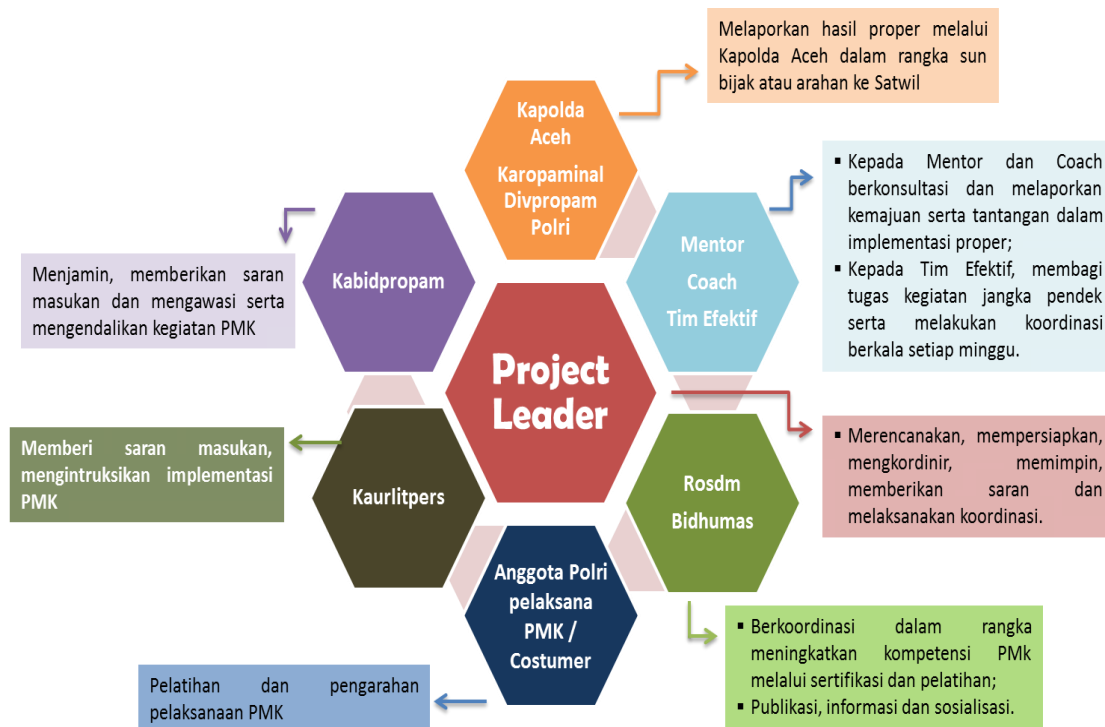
Melaporkan hasil proper melalui Kapolda Aceh dalam rangka sun bijak atau arahan ke Satwil

Kapolda Aceh

Karopaminal Divpropam Polri

- Kepada Mentor dan Coach berkonsultasi dan melaporkan kemajuan serta tantangan dalam implementasi proper;
- Kepada Tim Efektif, membagi tugas kegiatan jangka pendek serta melakukan koordinasi berkala setiap minggu.

Mentor Coach Tim Efektif

Kabidpropam

Menjamin, memberikan saran masukan dan mengawasi serta mengendalikan kegiatan PMK

Project Leader

- Merencanakan, mempersiapkan, mengkordinir, memimpin, memberikan saran dan melaksanakan koordinasi.

Rosdm Bidhumas

Memberi saran masukan, mengintruksikan implementasi PMK

Kaurlitpers

Anggota Polri pelaksana PMK / Costumer

- Berkoordinasi dalam rangka meningkatkan kompetensi PMk melalui sertifikasi dan pelatihan;
- Publikasi, informasi dan sosialisasi.

Pelatihan dan pengarahan pelaksanaan PMK